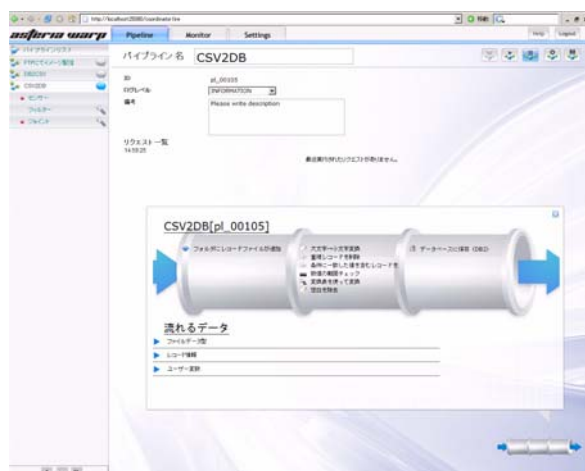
http://localhost:8080/coordinator.htm

asteria warp

Pipeline
Monitor
Settings

Help
Logout

パイプラインリスト
FTPにてイベント配信
DB2CSV
CSV2DB
センサー
フィルター
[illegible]

パイプライン名 CSV2DB

ID
pl_00105
ログレベル
INFORMATION
備考
Please write description

リクエスト一覧
14:59:25

最近実行されたリクエストがありません。

CSV2DB[pl_00105]

フォルダにレコードファイルが追加

大文字データ文字変換
重複レコードを削除
条件に一致した値を含むレコードを
数値の範囲チェック
変換表を使って変換
項目を除去

データベースに保存 (DB2)

流れるデータ

ファイルデータ型
レコード情報
ユーザー定数